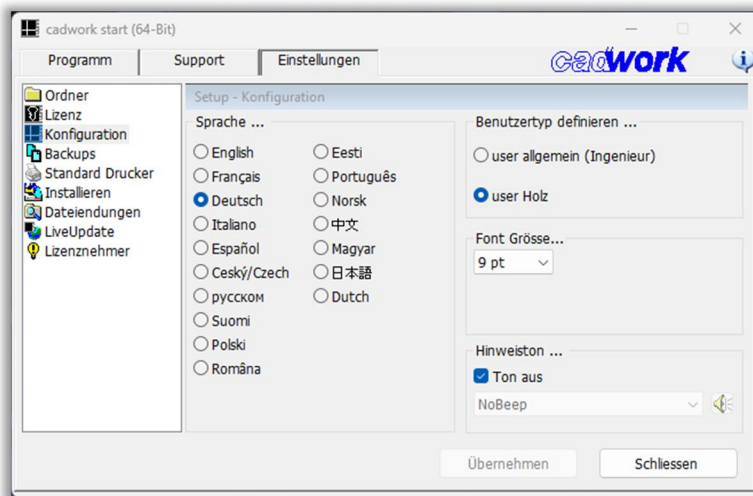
cadwork start (64-Bit)

Programm | Support | Einstellungen

cadwork

Ordner
Lizenz
Konfiguration
Backups
Standard Drucker
Installieren
Dateiendungen
LiveUpdate
Lizenznehmer

Setup - Konfiguration

Sprache ...

English
Français
Deutsch
Italiano
Español
Ceský/Czech
русском
Suomi
Polski
Româna

Eesti
Português
Norsk
中文
Magyar
日本語
Dutch

Benutzertyp definieren ...

user allgemein (Ingenieur)

user Holz

Font Grösse...

9 pt

Hinweiston ...

Ton aus

NoBeep

Übernehmen

Schliessen